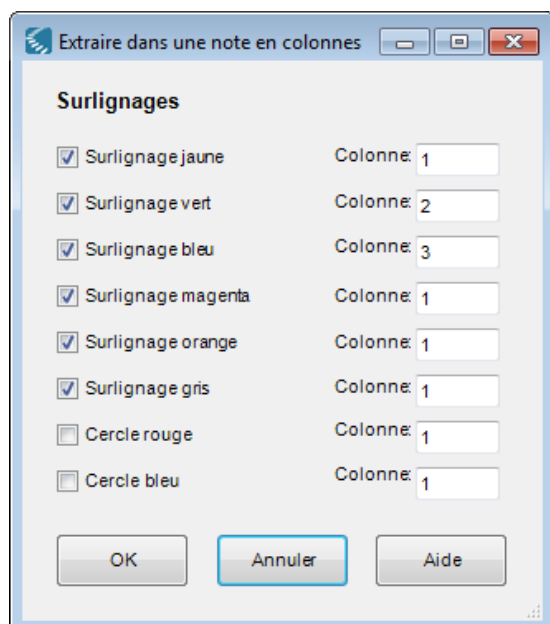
Extraire dans une note en colonnes

Surlignages

| | | |
|---|---|---|
| Surlignage jaune | Colonne: | 1 |
| Surlignage vert | Colonne: | 2 |
| Surlignage bleu | Colonne: | 3 |
| Surlignage magenta | Colonne: | 1 |
| Surlignage orange | Colonne: | 1 |
| Surlignage gris | Colonne: | 1 |
| Cercle rouge | Colonne: | 1 |
| Cercle bleu | Colonne: | 1 |

OK Annuler Aide